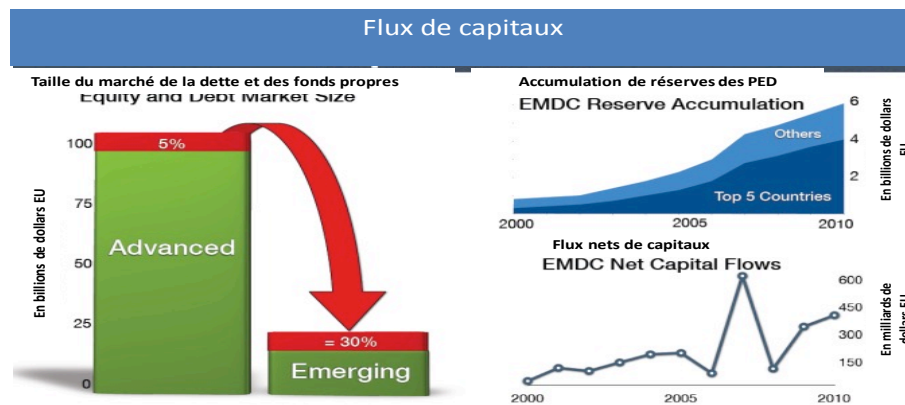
Flux de capitaux

Taille du marché de la dette et des fonds propres

Equity and Debt Market Size

100
75
50
25
0

En billions de dollars EU

5%

Advanced

= 30%

Emerging

Accumulation de réserves des PED

EMDC Reserve Accumulation

6
4
2

Others

Top 5 Countries

2000
2005
2010

En billions de dollars EU

Flux nets de capitaux

EMDC Net Capital Flows

600
450
300
150

2000
2005
2010

En milliards de dollars EU